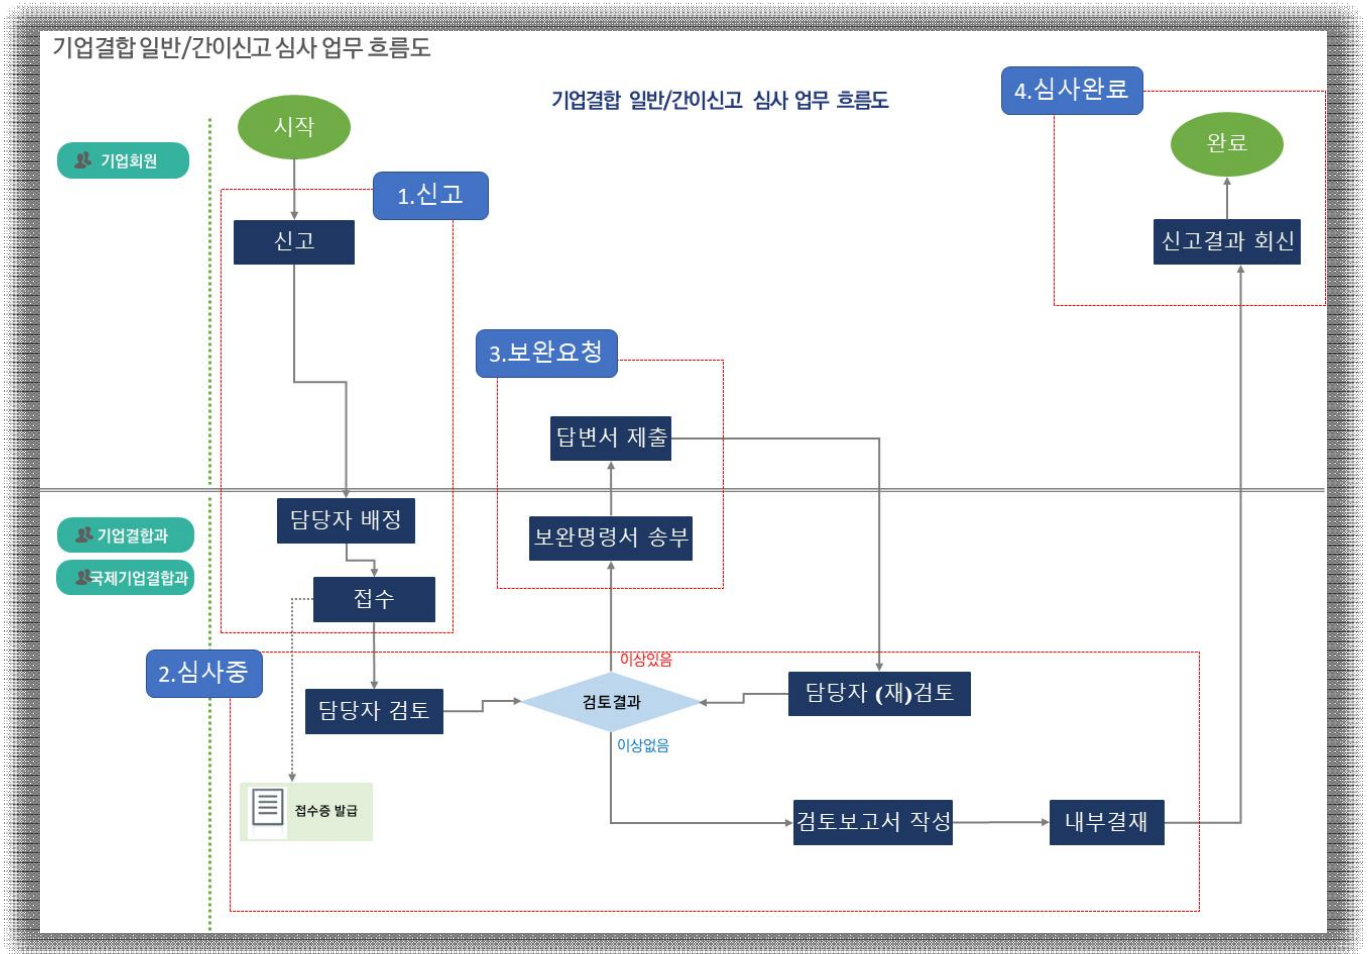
기업결합 일반/간이신고 심사 업무 흐름도

기업결합 일반/간이신고 심사 업무 흐름도

기업회원

시작

1.신고

신고

4.심사완료

완료

신고결과 회신

3.보완요청

답변서 제출

기업결합과

국제기업결합과

담당자 배정

보완명령서 송부

접수

2.심사중

이상있음

담당자 (재)검토

담당자 검토

검토결과

이상없음

접수증 발급

검토보고서 작성

내부결재